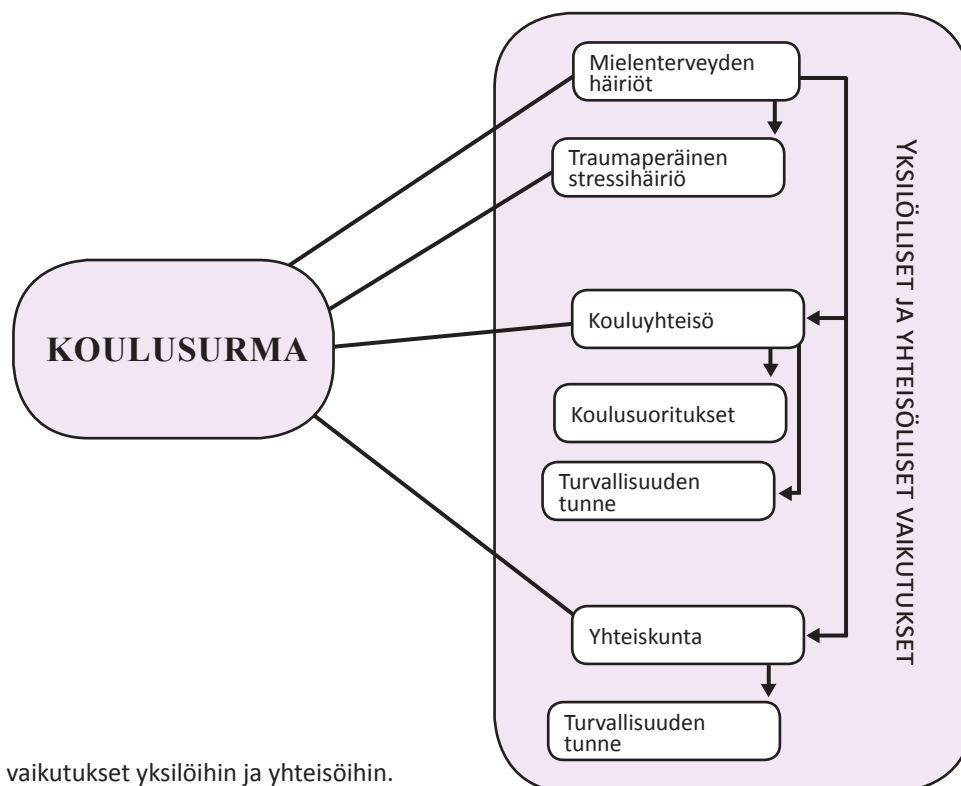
KOULUSURMA

Mielenterveyden häiriöt

Traumaperäinen stressihäiriö

Kouluyhteisö

Koulusuoritukset

Turvallisuuden tunne

Yhteiskunta

Turvallisuuden tunne

YKSILÖLLISET JA YHTEISÖLLISET VAIKUTUKSET

vaikutukset yksilöihin ja yhteisöihin.